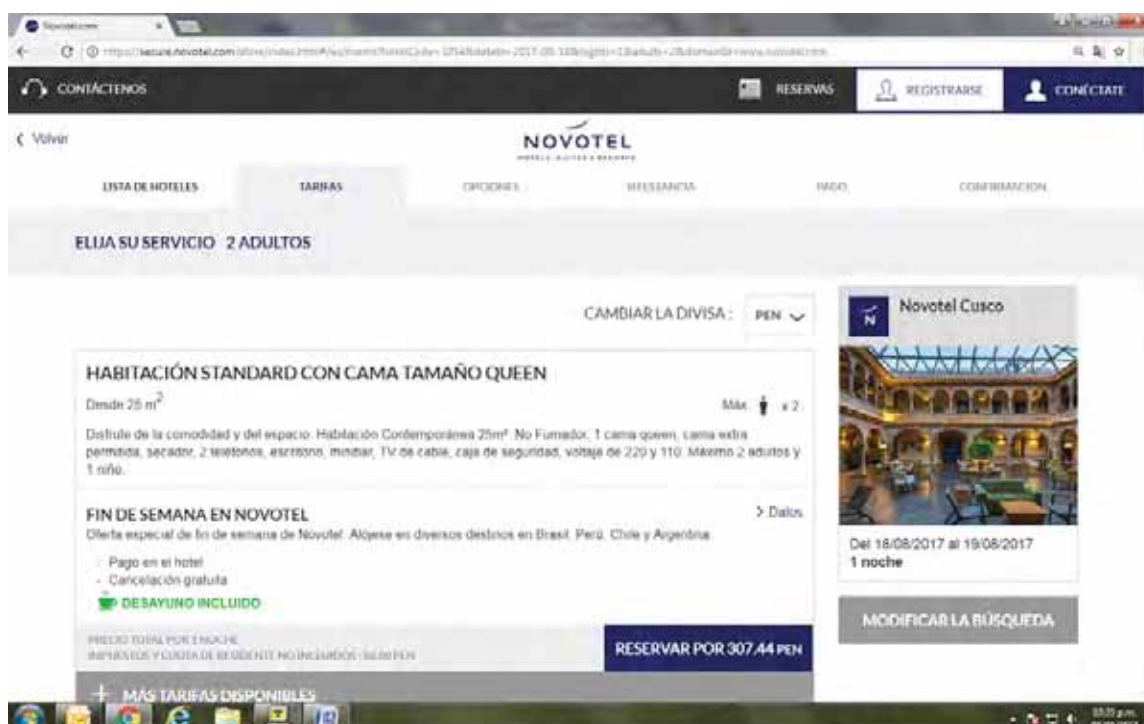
Novotel.com

https://secure.novotel.com/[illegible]

CONTÁCTENOS

RESERVAS

REGISTRARSE

CONÉCTATE

‹ Volver

NOVOTEL

HOTELS SUITES & RESORTS

LISTA DE HOTELES

TARIFAS

OPCIONES

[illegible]

PAGO

CONFIRMACION

ELIJA SU SERVICIO 2 ADULTOS

CAMBIAR LA DIVISA : PEN

HABITACIÓN STANDARD CON CAMA TAMAÑO QUEEN

Desde 25 m$^2$

Máx. x 2

Disfrute de la comodidad y del espacio. Habitación Contemporánea 25m². No Fumador, 1 cama queen, cama extra permitida, secador, 2 teléfonos, escritorio, minibar, TV de cable, caja de seguridad, voltaje de 220 y 110. Máximo 2 adultos y 1 niño.

FIN DE SEMANA EN NOVOTEL

> Datos

Oferta especial de fin de semana de Novotel. Alójese en diversos destinos en Brasil, Perú, Chile y Argentina.

- Pago en el hotel
- Cancelación gratuita

DESAYUNO INCLUIDO

PRECIO TOTAL POR 1 NOCHE
IMPUESTOS Y CUOTA DE RESIDENTE NO INCLUIDOS : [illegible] PEN

RESERVAR POR 307.44 PEN

+ MÁS TARIFAS DISPONIBLES

Novotel Cusco

Del 18/08/2017 al 19/08/2017
1 noche

MODIFICAR LA BÚSQUEDA

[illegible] p.m.